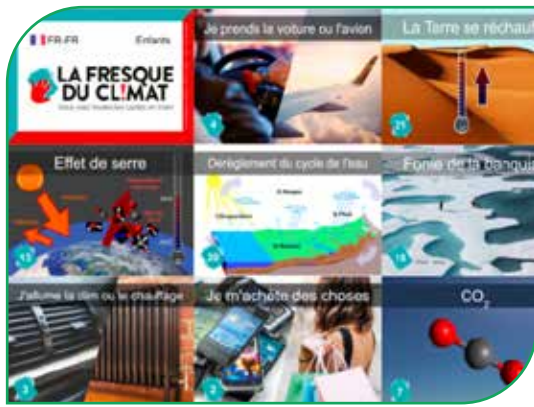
FR-FR
Enfants

LA FRESQUE DU CL!MAT
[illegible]

Je prends la voiture ou l'avion
4

La Terre se réchauff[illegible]
21

Effet de serre
13

Dérèglement du cycle de l'eau
20

Fonte de la banquis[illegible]
18

J'allume la clim ou le chauffage
3

Je m'achète des choses
2

$CO_2$
7